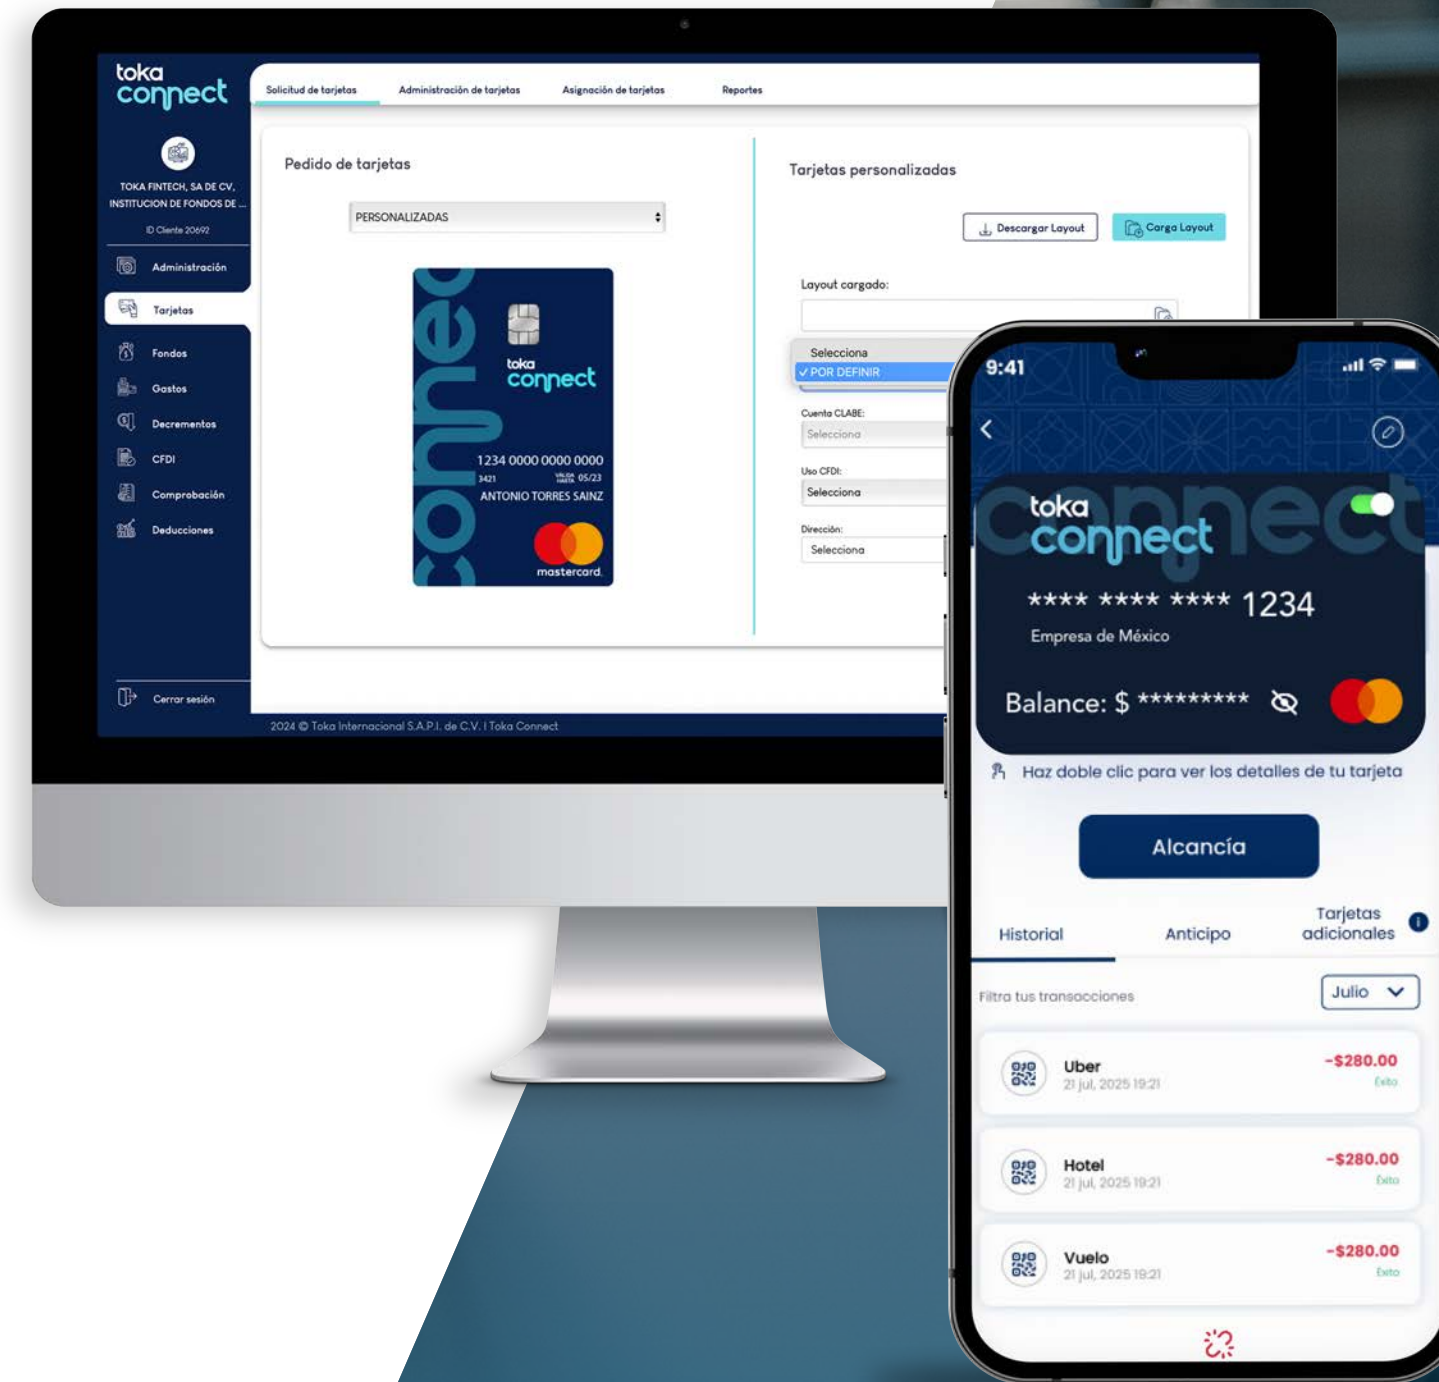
toka connect

TOKA FINTECH, SA DE CV, INSTITUCION DE FONDOS DE ...

ID Cliente 20692

Administración

Tarjetas

Fondos

Gastos

Decrementos

CFDI

Comprobación

Deducciones

Cerrar sesión

Solicitud de tarjetas | Administración de tarjetas | Asignación de tarjetas | Reportes

Pedido de tarjetas

PERSONALIZADAS

connect

toka connect

1234 0000 0000 0000

3421 VÁLIDA HASTA 05/23

ANTONIO TORRES SAINZ

mastercard

Tarjetas personalizadas

Descargar Layout

Carga Layout

Layout cargado:

Selecciona

✓ POR DEFINIR

Cuenta CLABE:

Selecciona

Uso CFDI:

Selecciona

Dirección:

Selecciona

2024 © Toka Internacional S.A.P.I. de C.V. | Toka Connect

9:41

toka connect

**** **** **** 1234

Empresa de México

Balance: $ *********

Haz doble clic para ver los detalles de tu tarjeta

Alcancía

Historial

Anticipo

Tarjetas adicionales

Filtra tus transacciones

Julio

Uber
21 jul, 2025 19:21
-$280.00
Éxito

Hotel
21 jul, 2025 19:21
-$280.00
Éxito

Vuelo
21 jul, 2025 19:21
-$280.00
Éxito